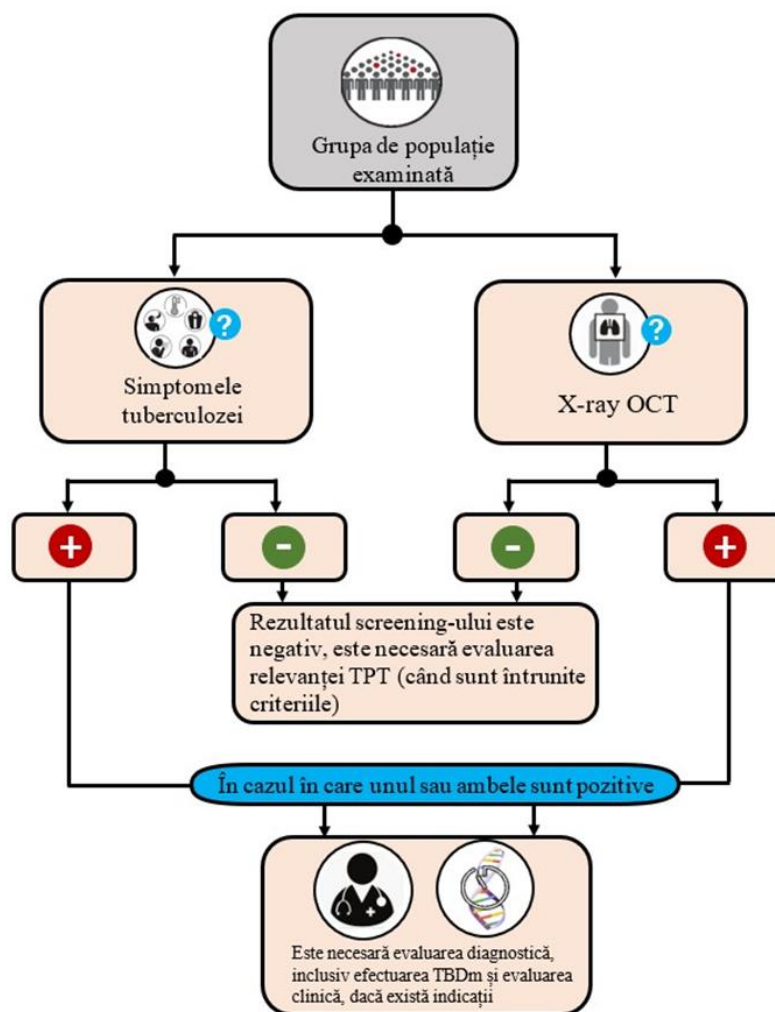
Grupa de populație examinată

Simptomele tuberculozei

X-ray OCT

+

-

-

+

Rezultatul screening-ului este negativ, este necesară evaluarea relevanței TPT (când sunt întrunite criteriile)

În cazul în care unul sau ambele sunt pozitive

Este necesară evaluarea diagnostică, inclusiv efectuarea TBDm și evaluarea clinică, dacă există indicații